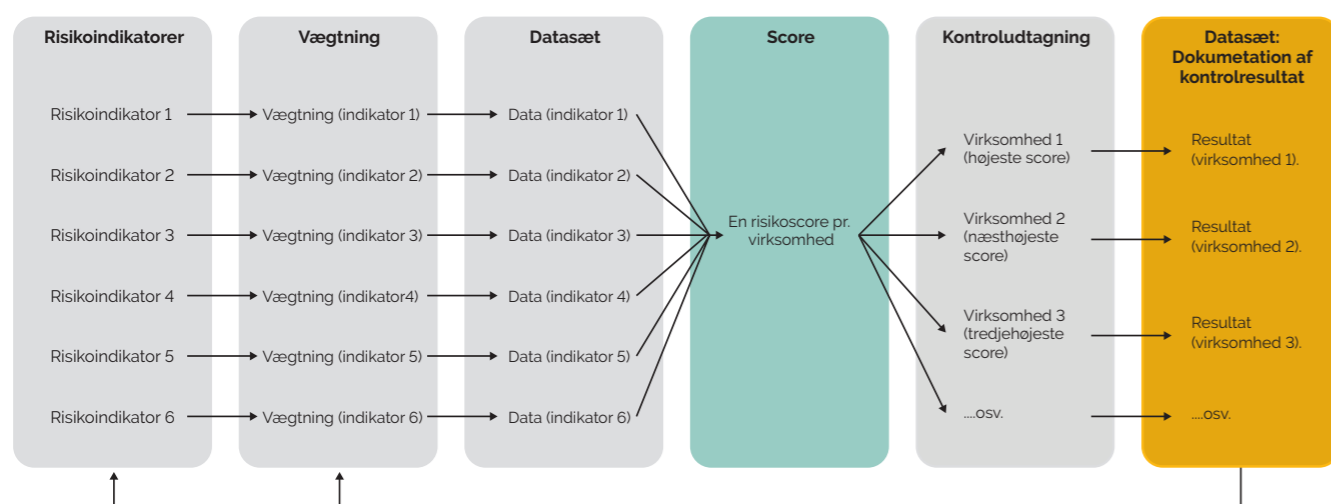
Risikoindikatorer

Risikoindikator 1

Risikoindikator 2

Risikoindikator 3

Risikoindikator 4

Risikoindikator 5

Risikoindikator 6

Vægtning

Vægtning (indikator 1)

Vægtning (indikator 2)

Vægtning (indikator 3)

Vægtning (indikator4)

Vægtning (indikator 5)

Vægtning (indikator 6)

Datasæt

Data (indikator 1)

Data (indikator 2)

Data (indikator 3)

Data (indikator 4)

Data (indikator 5)

Data (indikator 6)

Score

En risikoscore pr. virksomhed

Kontroludtagning

Virksomhed 1 (højeste score)

Virksomhed 2 (næsthøjeste score)

Virksomhed 3 (tredjehøjeste score)

....osv.

Datasæt: Dokumetation af kontrolresultat

Resultat (virksomhed 1).

Resultat (virksomhed 2).

Resultat (virksomhed 3).

....osv.